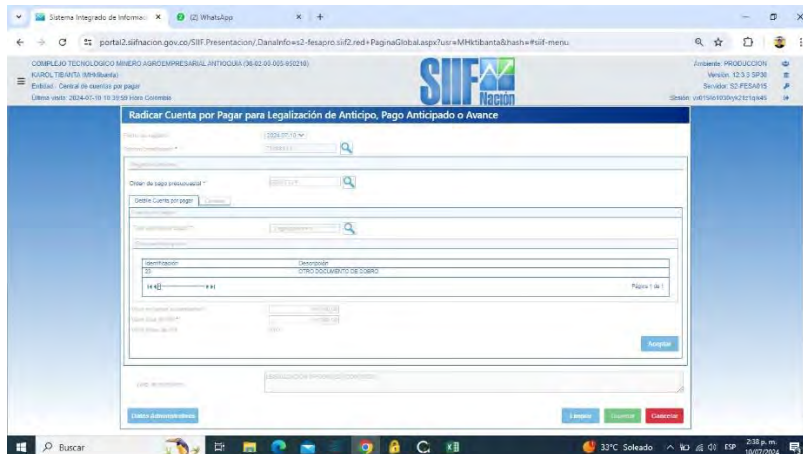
Sistema Integrado de Informac ×
(2) WhatsApp
portal2.siifnacion.gov.co/SIIF.Presentacion/,DanaInfo=s2-fesapro.siif2.red+PaginaGlobal.aspx?usr=MHktibanta&hash=#siif-menu

COMPLEJO TECNOLOGICO MINERO AGROEMPRESARIAL ANTIOQUIA (36-02-00-005-950210)
KAROL TIBANTA (MHktibanta)
Entidad - Central de cuentas por pagar
Último visita: 2024-07-10 10:39:59 Hora Colombia

SIIF Nación

Ambiente: PRODUCCION
Versión: 12.3.3 SP36
Servidor: S2-FESA015
Sesión: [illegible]

Radicar Cuenta por Pagar para Legalización de Anticipo, Pago Anticipado o Avance

Fecha de registro: 2024-07-10
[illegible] *
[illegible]
Orden de pago presupuestal *
Gestión Cuenta por pagar
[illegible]
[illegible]
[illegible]

| Identificación | Descripción |
|---|---|
| 35 | OTRO DOCUMENTO DE COBRO |

Página 1 de 1

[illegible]
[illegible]
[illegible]

Aceptar

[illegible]
LEGALIZACION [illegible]

Datos Administrativos
Limpiar
Guardar
Cancelar

Buscar
33°C Soleado
ESP
2:38 p. m.
10/07/2024